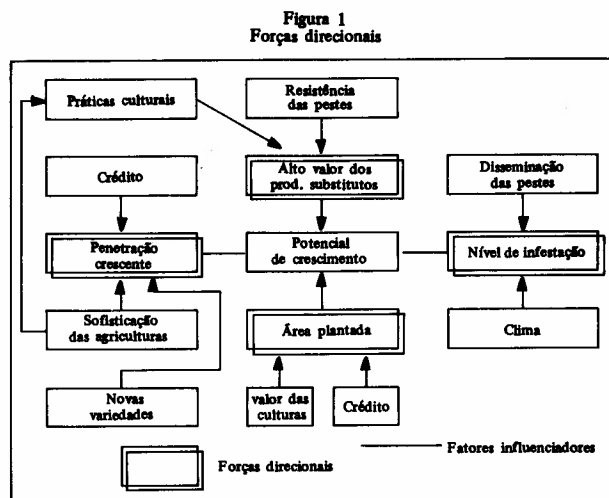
Figura 1
Forças direcionais

Práticas culturais

Resistência das pestes

Alto valor dos prod. substitutos

Crédito

Disseminação das pestes

Penetração crescente

Potencial de crescimento

Nível de infestação

Sofisticação das agriculturas

Área plantada

Clima

Novas variedades

valor das culturas

Crédito

Fatores influenciadores

Forças direcionais